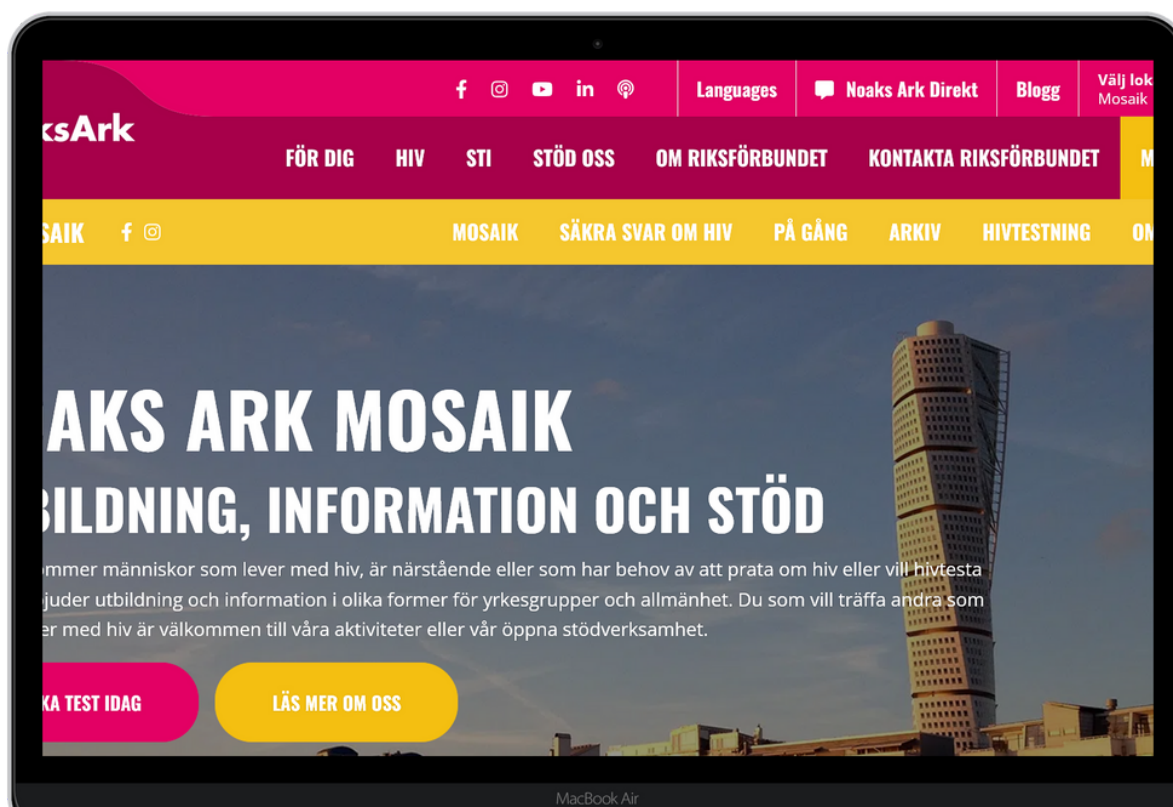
Languages
Noaks Ark Direkt
Blogg
Välj lok
Mosaik

ksArk

FÖR DIG
HIV
STI
STÖD OSS
OM RIKSFÖRBUNDET
KONTAKTA RIKSFÖRBUNDET
M

SAIK

MOSAIK
SÄKRA SVAR OM HIV
PÅ GÅNG
ARKIV
HIVTESTNING
OI

AKS ARK MOSAIK
BILDNING, INFORMATION OCH STÖD

ommer människor som lever med hiv, är närstående eller som har behov av att prata om hiv eller vill hivtesta
juder utbildning och information i olika former för yrkesgrupper och allmänhet. Du som vill träffa andra som
er med hiv är välkommen till våra aktiviteter eller vår öppna stödverksamhet.

KA TEST IDAG
LÄS MER OM OSS

MacBook Air